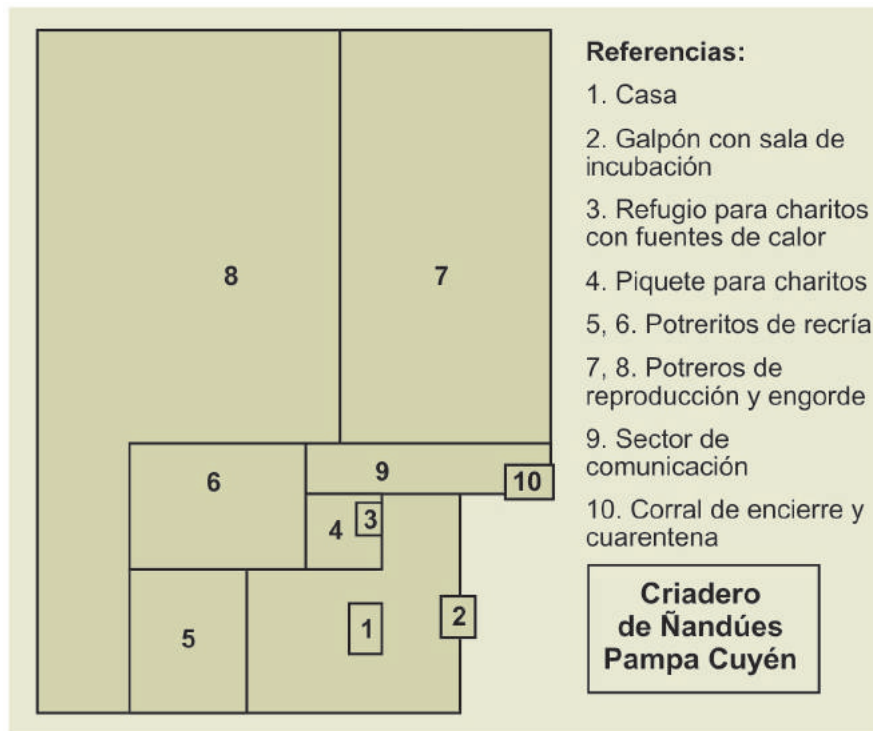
8

7

6

9

10

4

3

1

2

5

Referencias:

1. Casa

2. Galpón con sala de incubación

3. Refugio para charitos con fuentes de calor

4. Piquete para charitos

5, 6. Potreritos de recría

7, 8. Potreros de reproducción y engorde

9. Sector de comunicación

10. Corral de encierre y cuarentena

Criadero de Ñandúes Pampa Cuyén